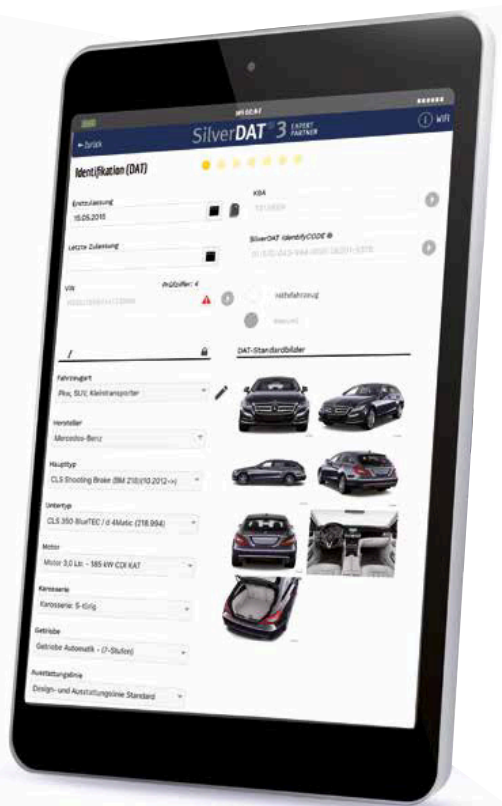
SilverDAT® 3 EXPERT PARTNER

Identifikation (DAT)

Erstzulassung
15.05.2015

Letzte Zulassung

VIN
Prüfziffer: 4

KBA

SilverDAT IdentifyCODE

Neufahrzeug

DAT-Standardbilder

Fahrzeugart
Pkw, SUV, Kleintransporter

Hersteller
Mercedes-Benz

Haupttyp
CLS Shooting Brake (BM 218)(10.2012->)

Untertyp
CLS 350 BlueTEC / d 4Matic (218.994)

Motor
Motor 3,0 Ltr. - 185 kW CDI KAT

Karosserie
Karosserie: 5-türig

Getriebe
Getriebe Automatik - (7-Stufen)

Ausstattungslinie
Design- und Ausstattungslinie Standard